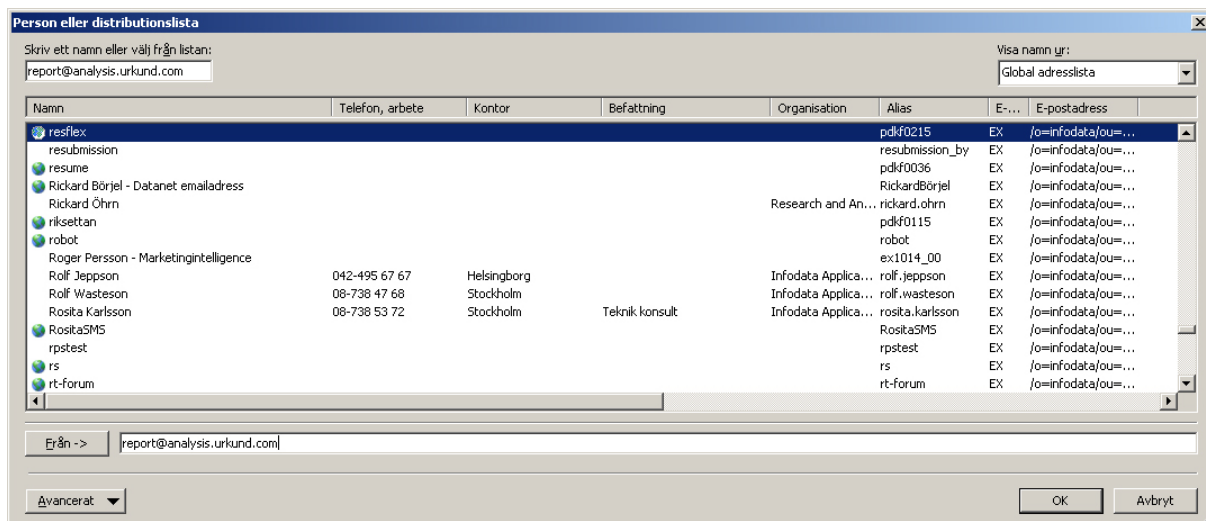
Person eller distributionslista

Skriv ett namn eller välj från listan:
report@analysis.urkund.com

Visa namn ur:
Global adresslista

| Namn | Telefon, arbete | Kontor | Befattning | Organisation | Alias | E-... | E-postadress |
|---|---|---|---|---|---|---|---|
| resflex | | | | | pdkf0215 | EX | /o=infodata/ou=... |
| resubmission | | | | | resubmission_by | EX | /o=infodata/ou=... |
| resume | | | | | pdkf0036 | EX | /o=infodata/ou=... |
| Rickard Börjel - Datanet emailadress | | | | | RickardBörjel | EX | /o=infodata/ou=... |
| Rickard Öhrn | | | | Research and An... | rickard.ohrn | EX | /o=infodata/ou=... |
| riksettan | | | | | pdkf0115 | EX | /o=infodata/ou=... |
| robot | | | | | robot | EX | /o=infodata/ou=... |
| Roger Persson - Marketingintelligence | | | | | ex1014_00 | EX | /o=infodata/ou=... |
| Rolf Jeppson | 042-495 67 67 | Helsingborg | | Infodata Applica... | rolf.jeppson | EX | /o=infodata/ou=... |
| Rolf Wasteson | 08-738 47 68 | Stockholm | | Infodata Applica... | rolf.wasteson | EX | /o=infodata/ou=... |
| Rosita Karlsson | 08-738 53 72 | Stockholm | Teknik konsult | Infodata Applica... | rosita.karlsson | EX | /o=infodata/ou=... |
| RositaSMS | | | | | RositaSMS | EX | /o=infodata/ou=... |
| rpstest | | | | | rpstest | EX | /o=infodata/ou=... |
| rs | | | | | rs | EX | /o=infodata/ou=... |
| rt-forum | | | | | rt-forum | EX | /o=infodata/ou=... |

Från -> report@analysis.urkund.com

Avancerat

OK Avbryt